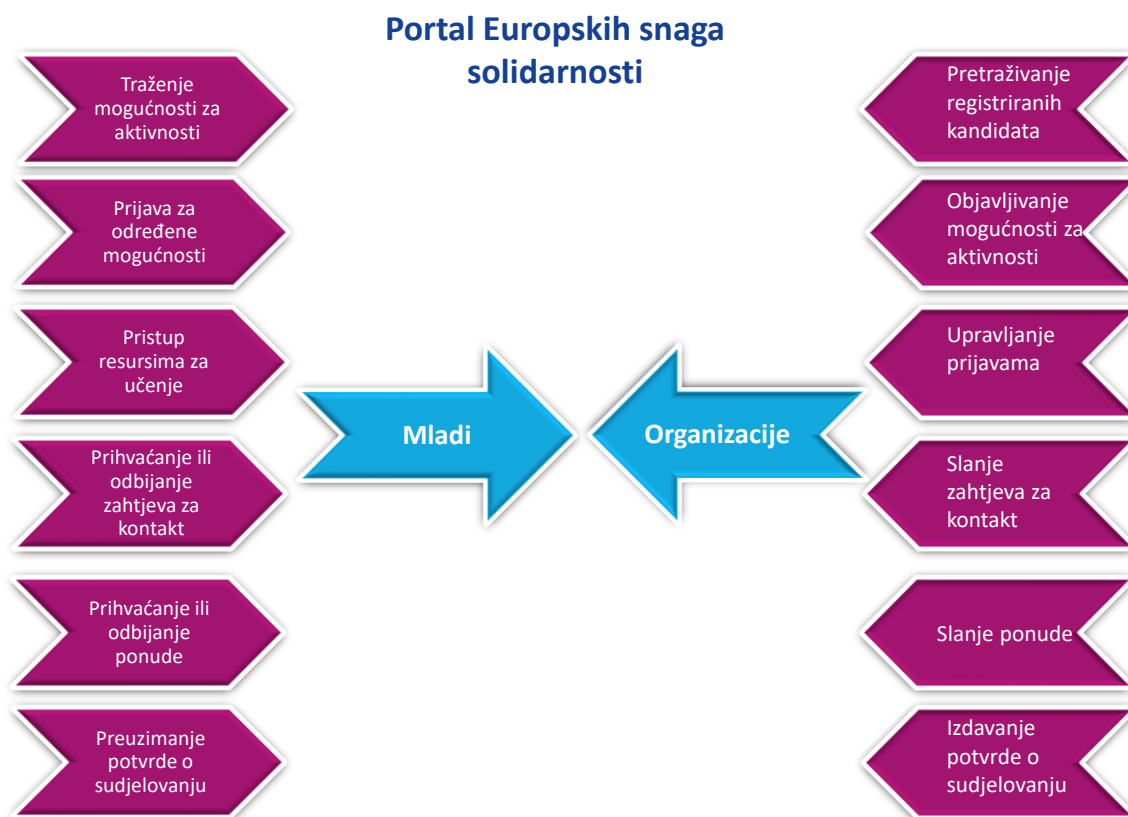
Portal Europskih snaga solidarnosti

Traženje mogućnosti za aktivnosti

Prijava za određene mogućnosti

Pristup resursima za učenje

Prihvaćanje ili odbijanje zahtjeva za kontakt

Prihvaćanje ili odbijanje ponude

Preuzimanje potvrde o sudjelovanju

Mladi

Organizacije

Pretraživanje registriranih kandidata

Objavljivanje mogućnosti za aktivnosti

Upravljanje prijavama

Slanje zahtjeva za kontakt

Slanje ponude

Izdavanje potvrde o sudjelovanju